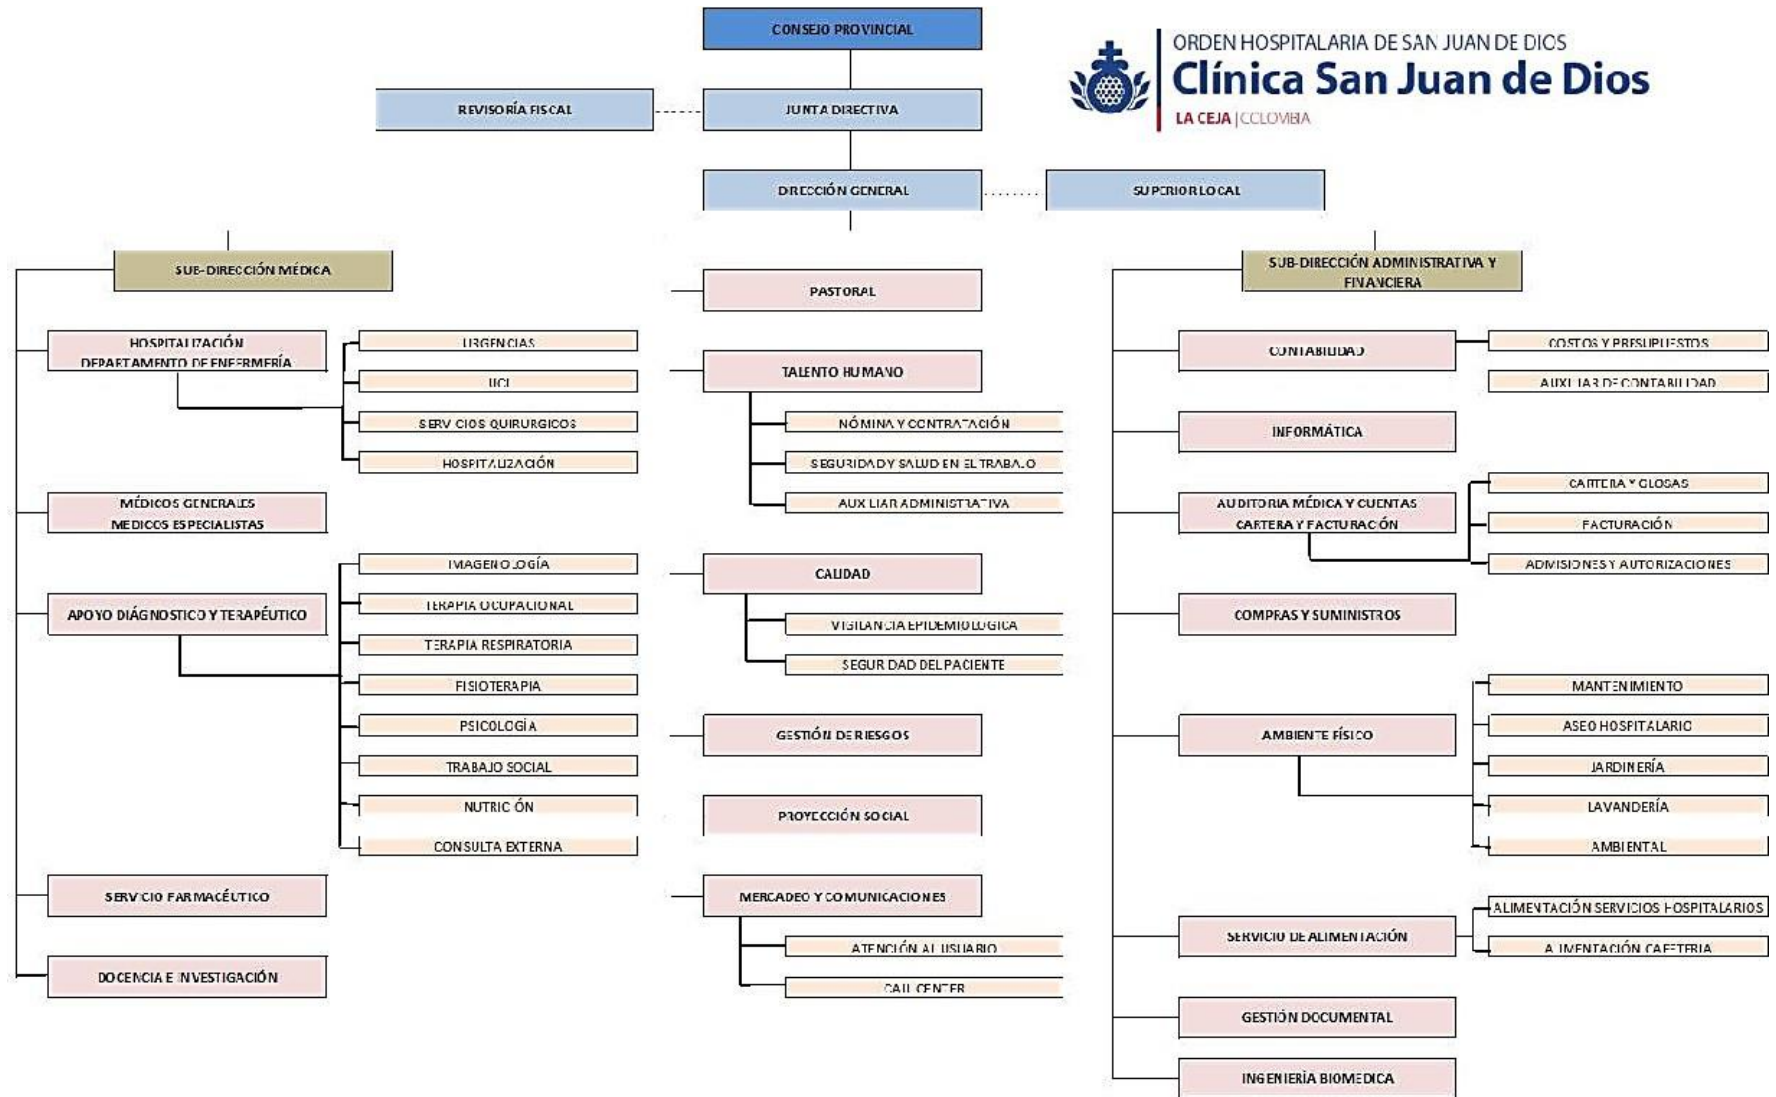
CONSEJO PROVINCIAL

ORDEN HOSPITALARIA DE SAN JUAN DE DIOS
Clínica San Juan de Dios
LA CEJA | COLOMBIA

REVISORÍA FISCAL

JUNTA DIRECTIVA

DIRECCIÓN GENERAL

SUPERIOR LOCAL

SUB-DIRECCIÓN MÉDICA

HOSPITALIZACIÓN DEPARTAMENTO DE ENFERMERÍA

URGENCIAS

UCI

SERVICIOS QUIRURGICOS

HOSPITALIZACIÓN

MÉDICOS GENERALES MEDICOS ESPECIALISTAS

APOYO DIÁGNOSTICO Y TERAPÉUTICO

IMAGENOLOGÍA

TERAPIA OCUPACIONAL

TERAPIA RESPIRATORIA

FISIOTERAPIA

PSICOLOGÍA

TRABAJO SOCIAL

NUTRICIÓN

CONSULTA EXTERNA

SERVICIO FARMACÉUTICO

DOCENCIA E INVESTIGACIÓN

PASTORAL

TALENTO HUMANO

NÓMINA Y CONTRATACIÓN

SEGURIDAD Y SALUD EN EL TRABAJO

AUXILIAR ADMINISTRATIVA

CALIDAD

VIGILANCIA EPIDEMIOLOGICA

SEGURIDAD DEL PACIENTE

GESTIÓN DE RIESGOS

PROYECCIÓN SOCIAL

MERCADEO Y COMUNICACIONES

ATENCIÓN AL USUARIO

CALL CENTER

SUB-DIRECCIÓN ADMINISTRATIVA Y FINANCIERA

CONTABILIDAD

COSTOS Y PRESUPUESTOS

AUXILIAR DE CONTABILIDAD

INFORMÁTICA

AUDITORIA MÉDICA Y CUENTAS CARTERA Y FACTURACIÓN

CARTERA Y GLOSAS

FACTURACIÓN

ADMISIONES Y AUTORIZACIONES

COMPRAS Y SUMINISTROS

AMBIENTE FÍSICO

MANTENIMIENTO

ASEO HOSPITALARIO

JARDINERÍA

LAVANDERÍA

AMBIENTAL

SERVICIO DE ALIMENTACIÓN

ALIMENTACIÓN SERVICIOS HOSPITALARIOS

ALIMENTACIÓN CAFETERIA

GESTIÓN DOCUMENTAL

INGENIERÍA BIOMEDICA